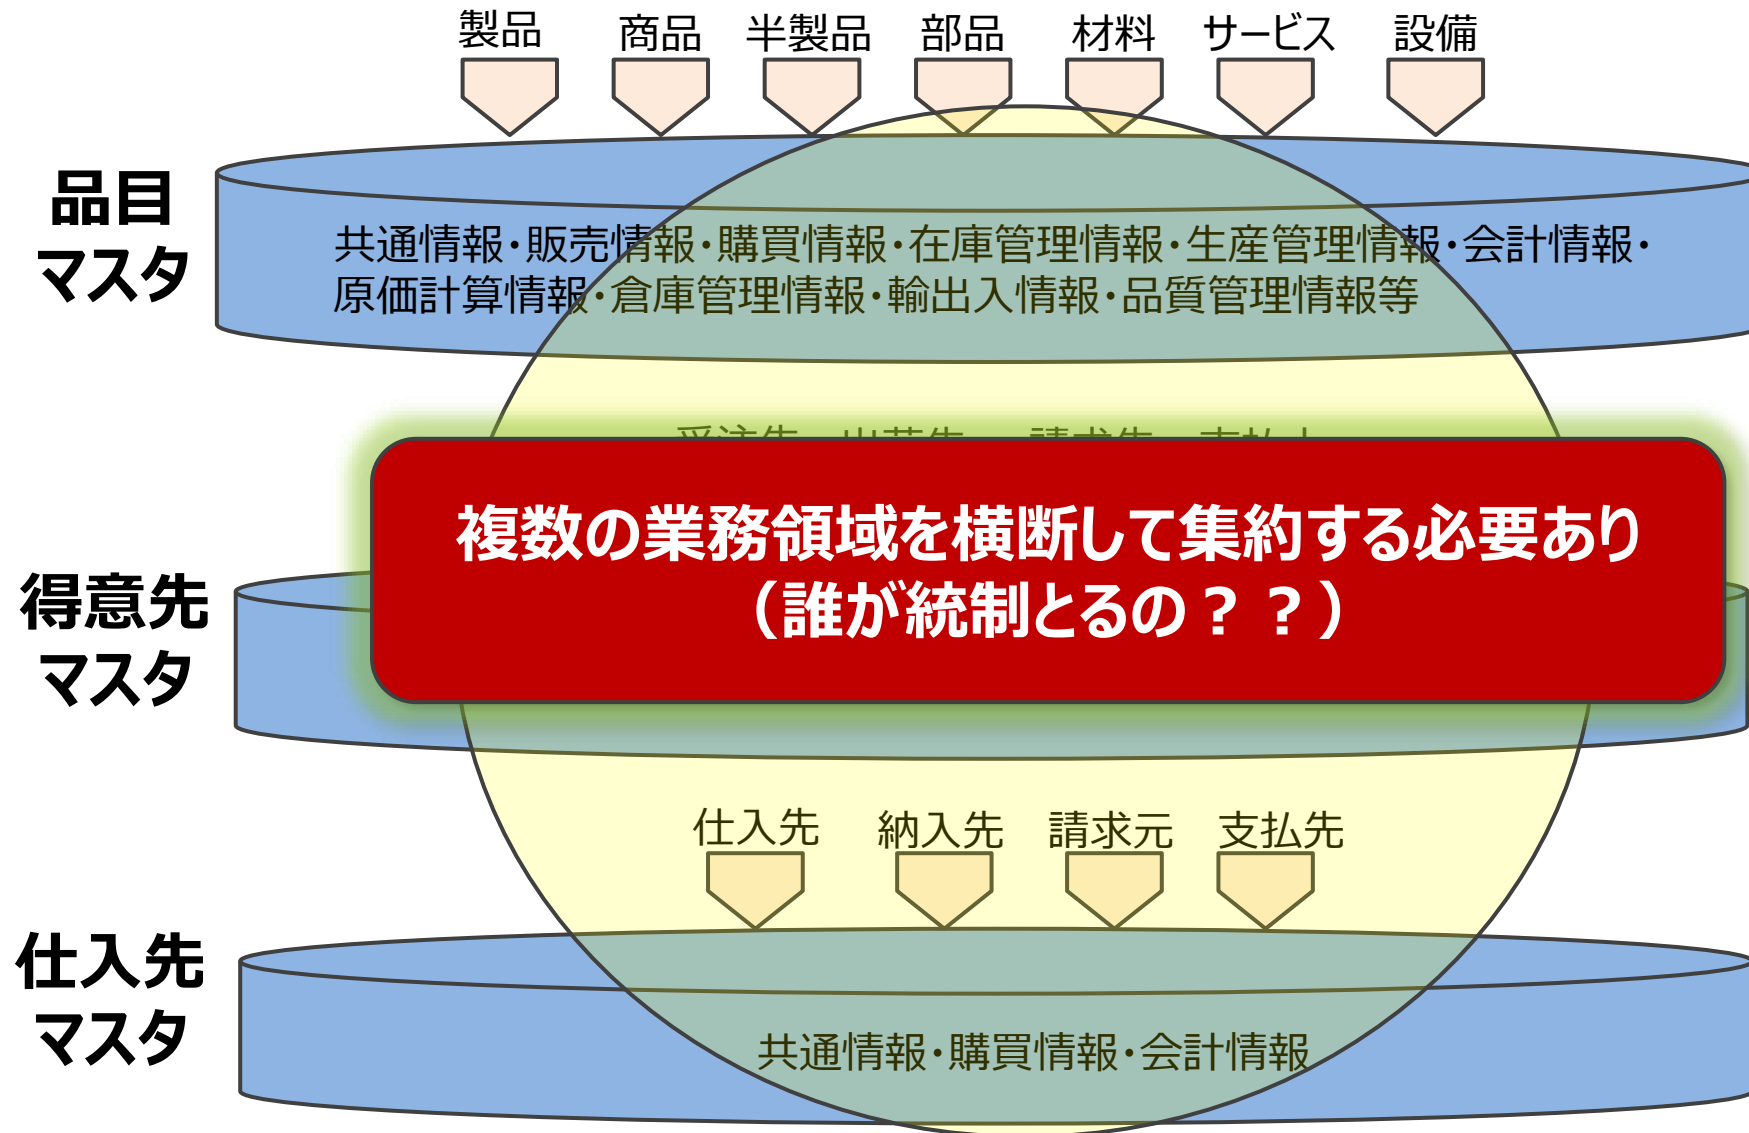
製品　商品　半製品　部品　材料　サービス　設備

品目マスタ

共通情報・販売情報・購買情報・在庫管理情報・生産管理情報・会計情報・原価計算情報・倉庫管理情報・輸出入情報・品質管理情報等

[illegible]

得意先マスタ

複数の業務領域を横断して集約する必要あり
（誰が統制とるの？？）

仕入先　納入先　請求元　支払先

仕入先マスタ

共通情報・購買情報・会計情報